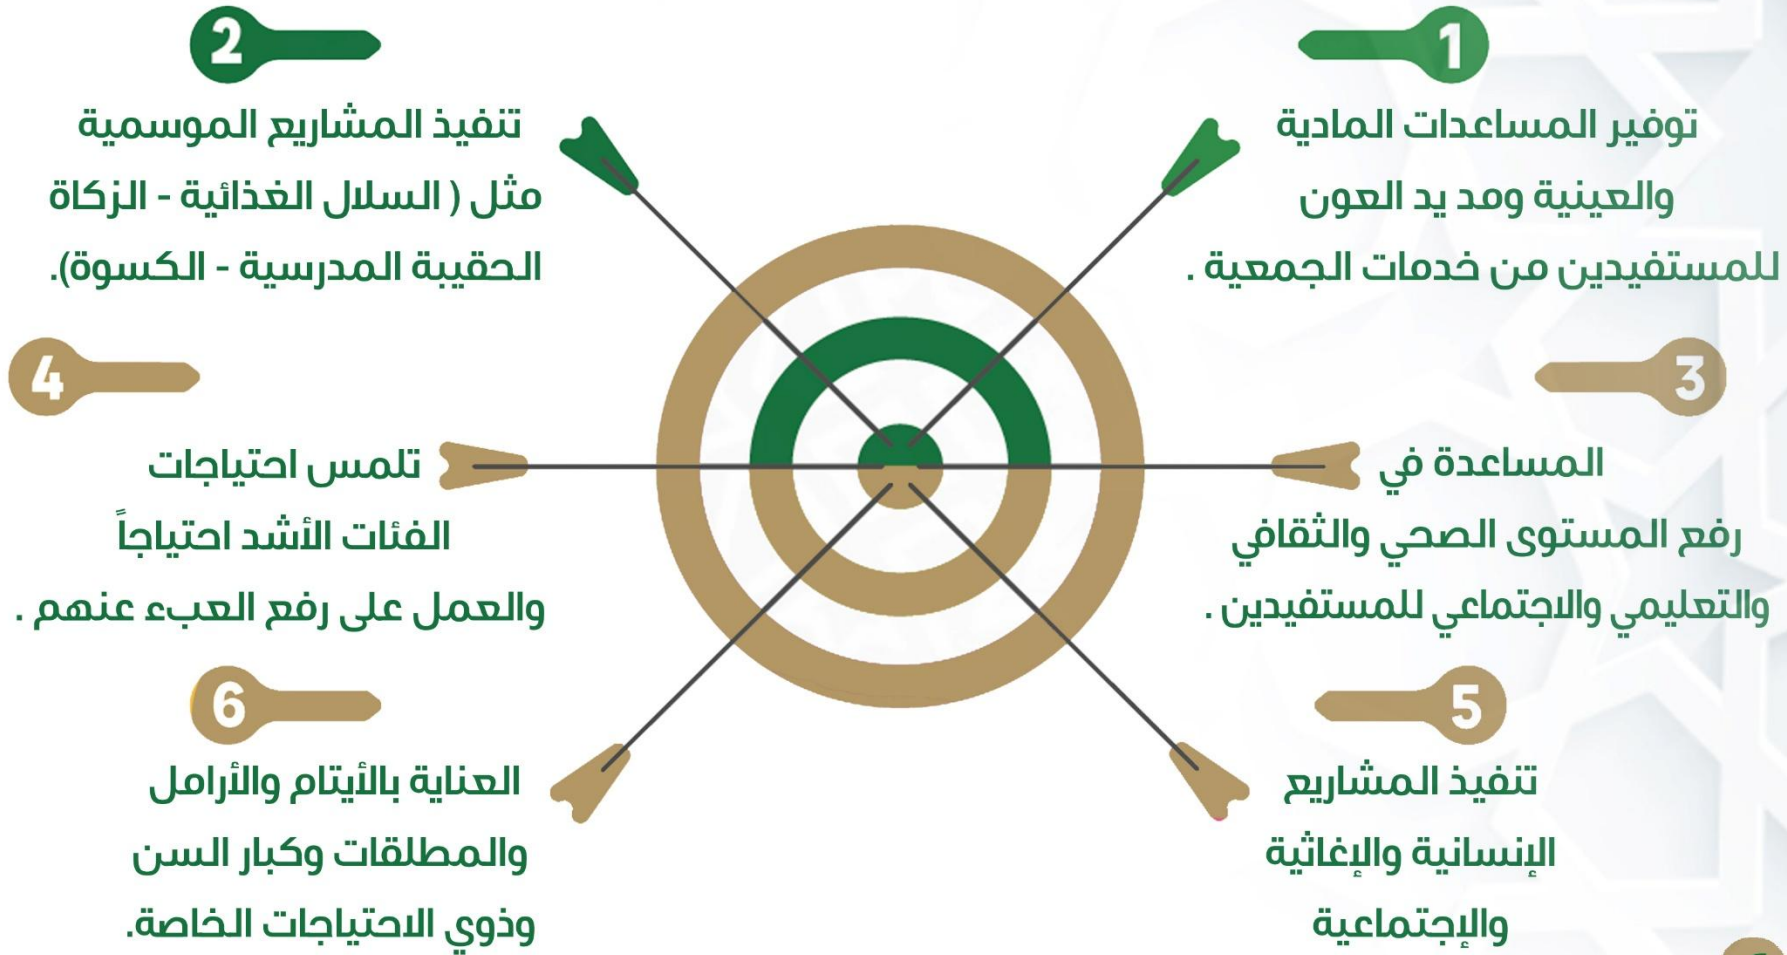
1
توفير المساعدات المادية والعينية ومد يد العون للمستفيدين من خدمات الجمعية .

2
تنفيذ المشاريع الموسمية مثل ( السلال الغذائية - الزكاة الحقيبة المدرسية - الكسوة).

3
المساعدة في رفع المستوى الصحي والثقافي والتعليمي والاجتماعي للمستفيدين .

4
تلمس احتياجات الفئات الأشد احتياجاً والعمل على رفع العبء عنهم .

5
تنفيذ المشاريع الإنسانية والإغاثية والإجتماعية

6
العناية بالأيتام والأرامل والمطلقات وكبار السن وذوي الاحتياجات الخاصة.